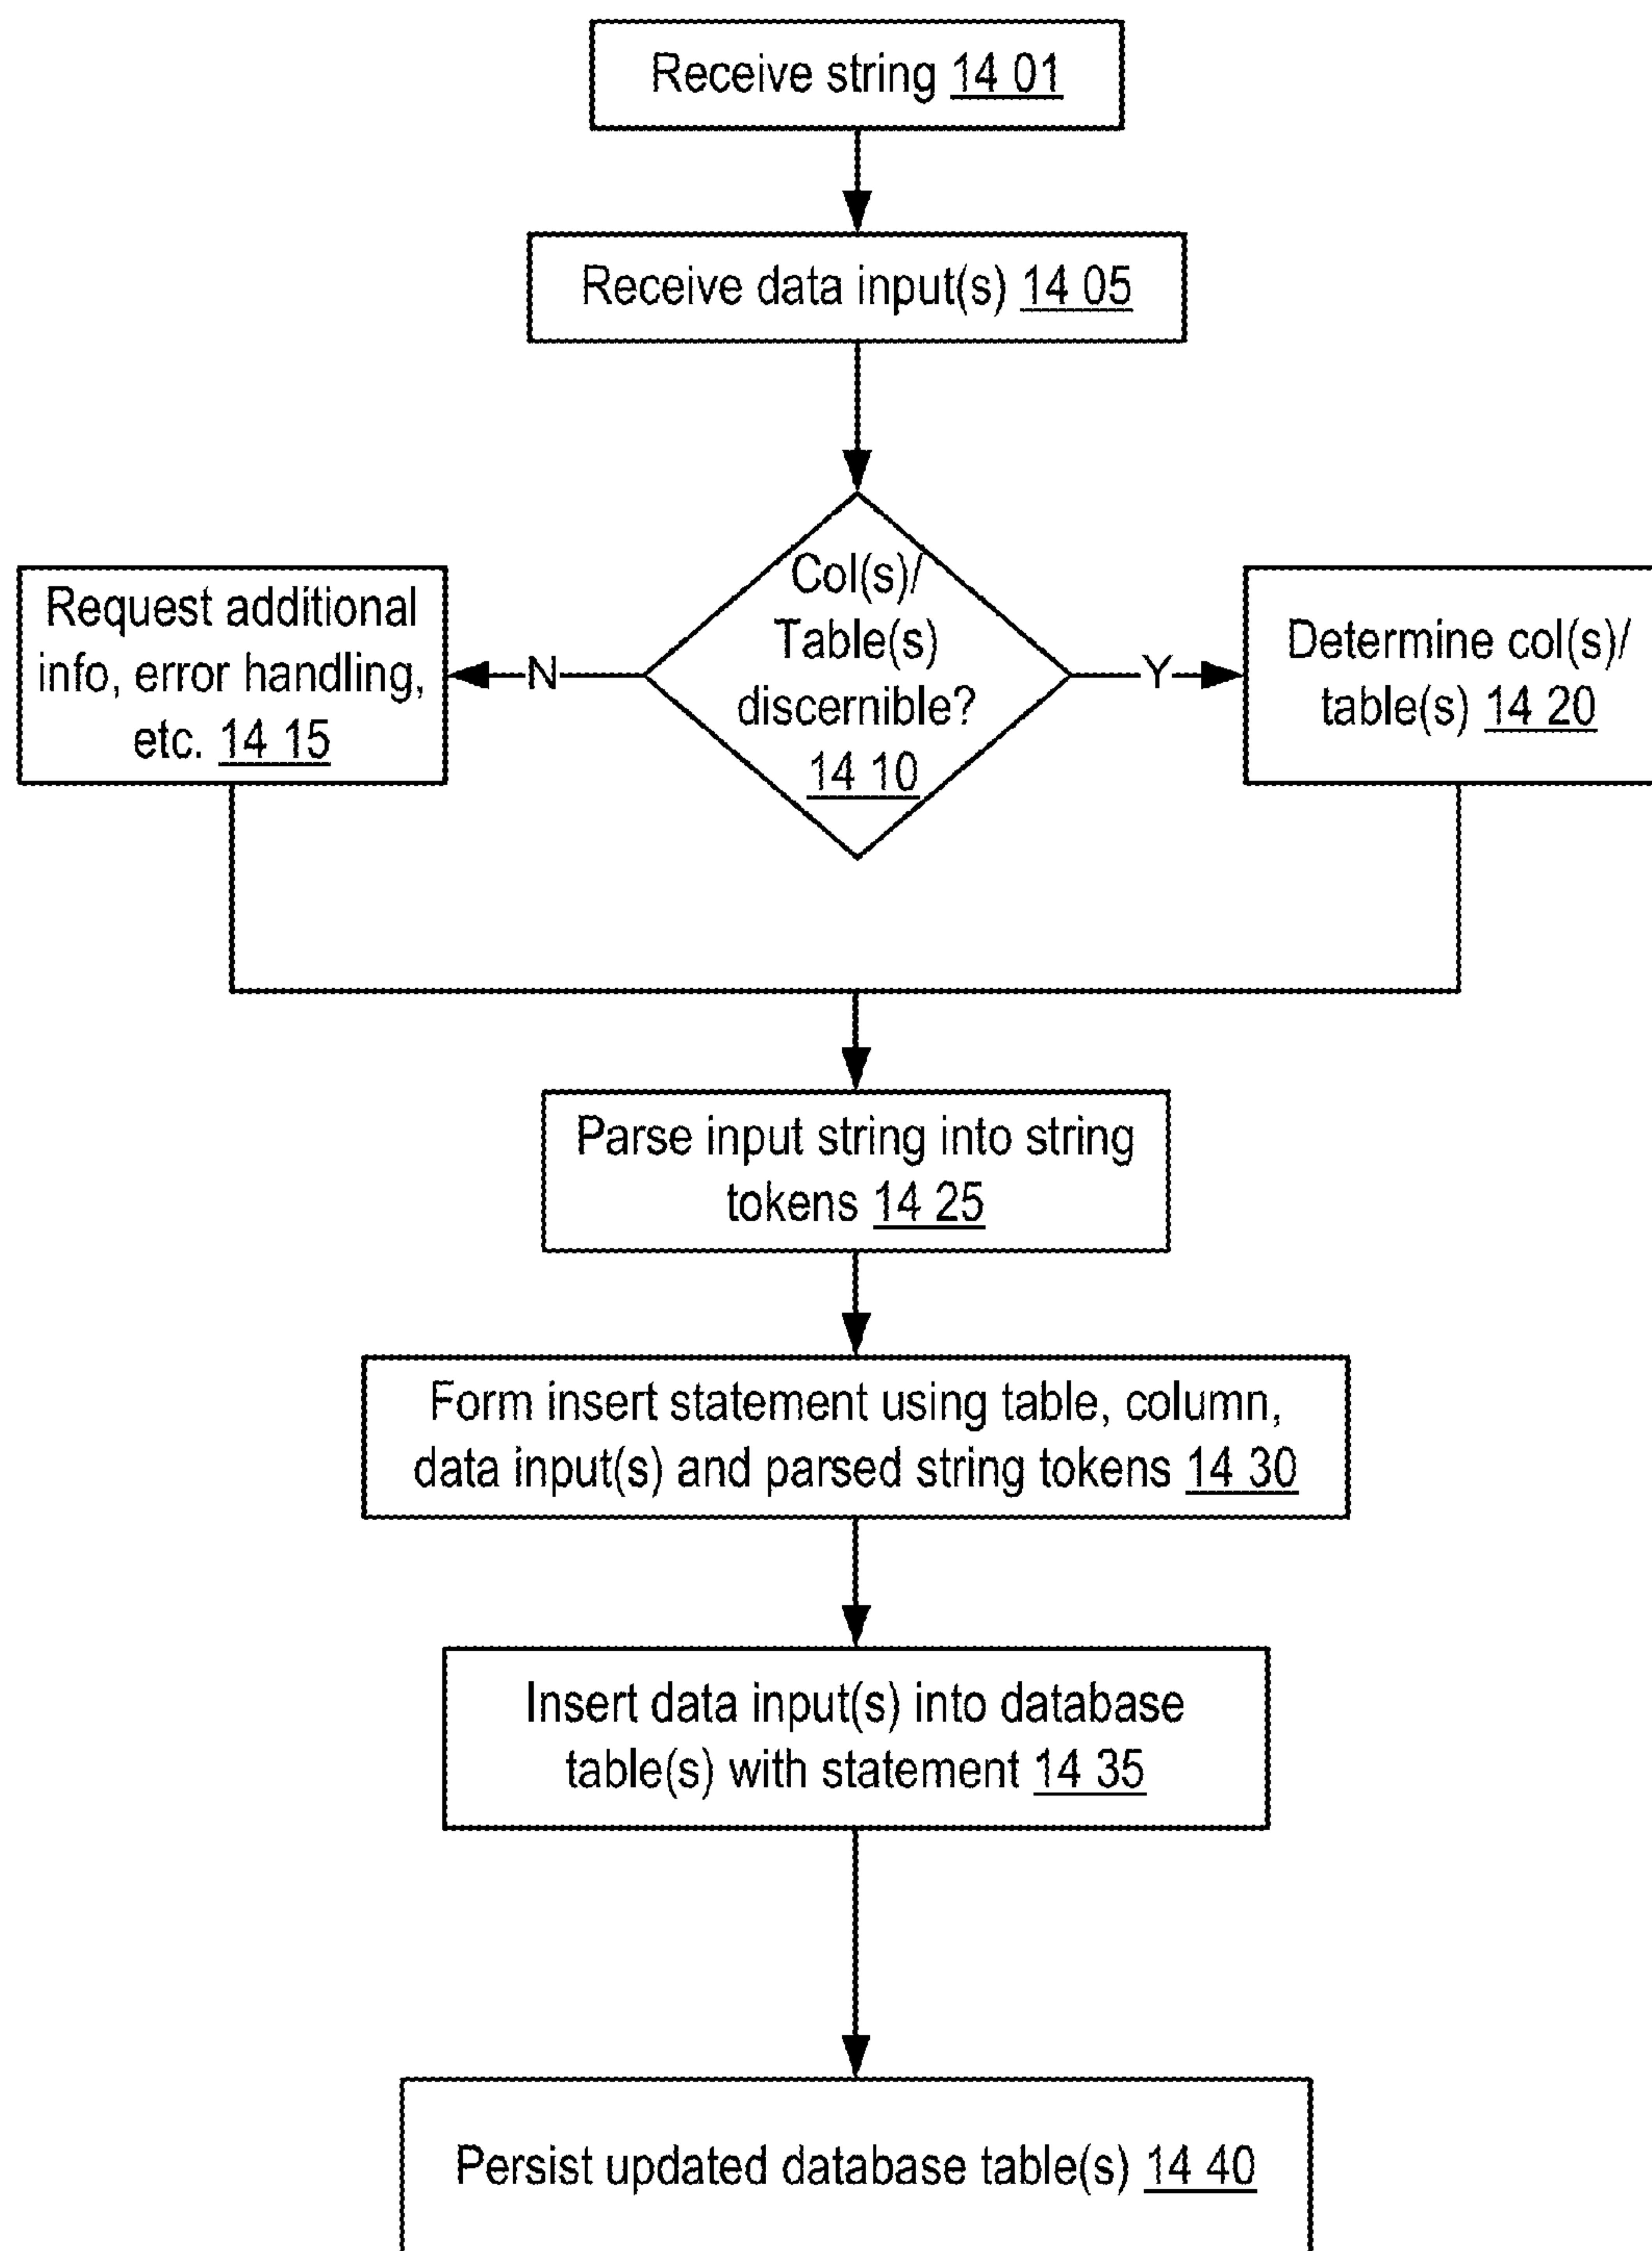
Receive string 14 01

Receive data input(s) 14 05

Col(s)/ Table(s) discernible? 14 10

N

Request additional info, error handling, etc. 14 15

Y

Determine col(s)/ table(s) 14 20

Parse input string into string tokens 14 25

Form insert statement using table, column, data input(s) and parsed string tokens 14 30

Insert data input(s) into database table(s) with statement 14 35

Persist updated database table(s) 14 40